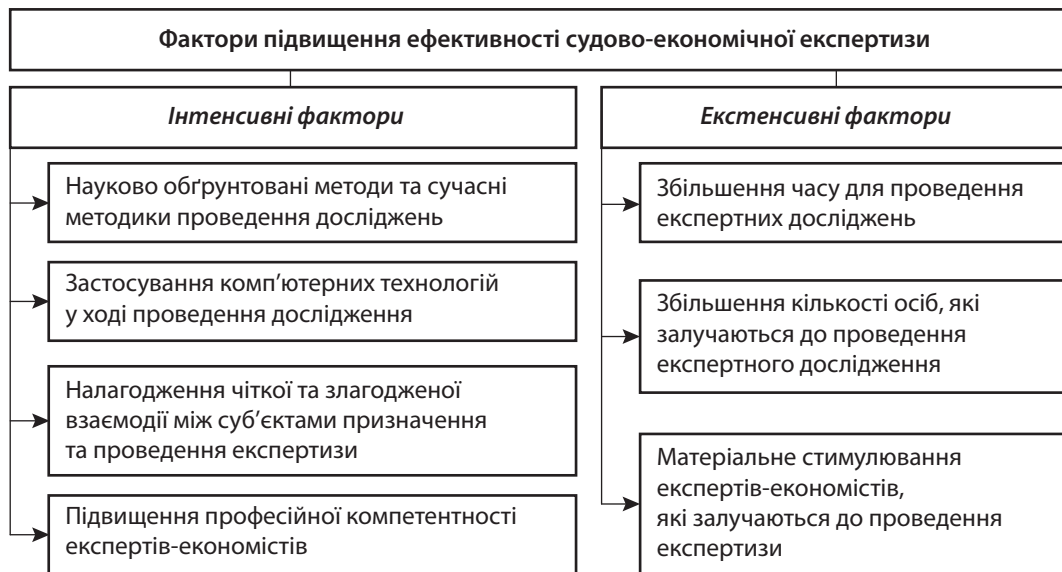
Фактори підвищення ефективності судово-економічної експертизи

Інтенсивні фактори

Науково обґрунтовані методи та сучасні методики проведення досліджень

Застосування комп'ютерних технологій у ході проведення дослідження

Налагодження чіткої та злагодженої взаємодії між суб'єктами призначення та проведення експертизи

Підвищення професійної компетентності експертів-економістів

Екстенсивні фактори

Збільшення часу для проведення експертних досліджень

Збільшення кількості осіб, які залучаються до проведення експертного дослідження

Матеріальне стимулювання експертів-економістів, які залучаються до проведення експертизи